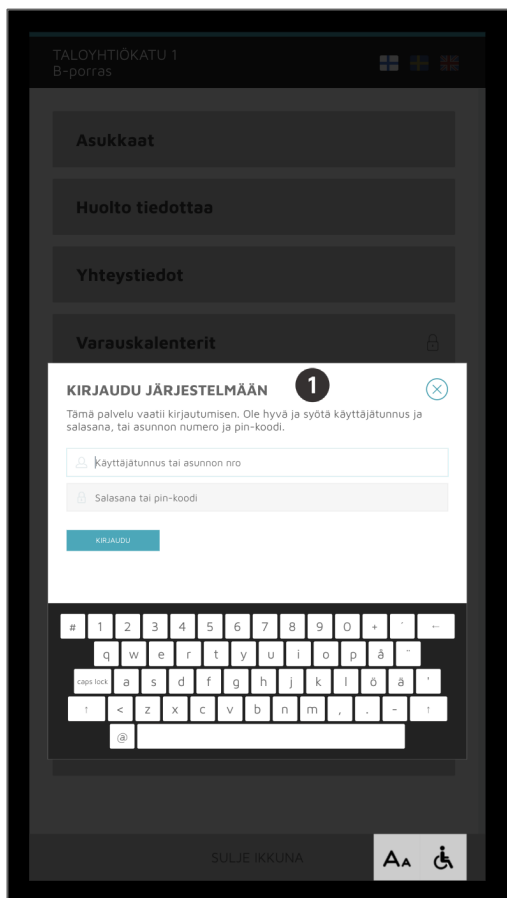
TALOYHTIÖKATU 1
B-porras

Asukkaat

Huolto tiedottaa

Yhteystiedot

Varauskalenterit

KIRJAUDU JÄRJESTELMÄÄN

1

Tämä palvelu vaatii kirjautumisen. Ole hyvä ja syötä käyttäjätunnus ja salasana, tai asunnon numero ja pin-koodi.

Käyttäjätunnus tai asunnon nro

Salasana tai pin-koodi

KIRJAUDU

# 1 2 3 4 5 6 7 8 9 0 + ´ ←
q w e r t y u i o p å ¨
caps lock a s d f g h j k l ö ä '
↑ < z x c v b n m , . - ↑
@

SULJE IKKUNA

AA